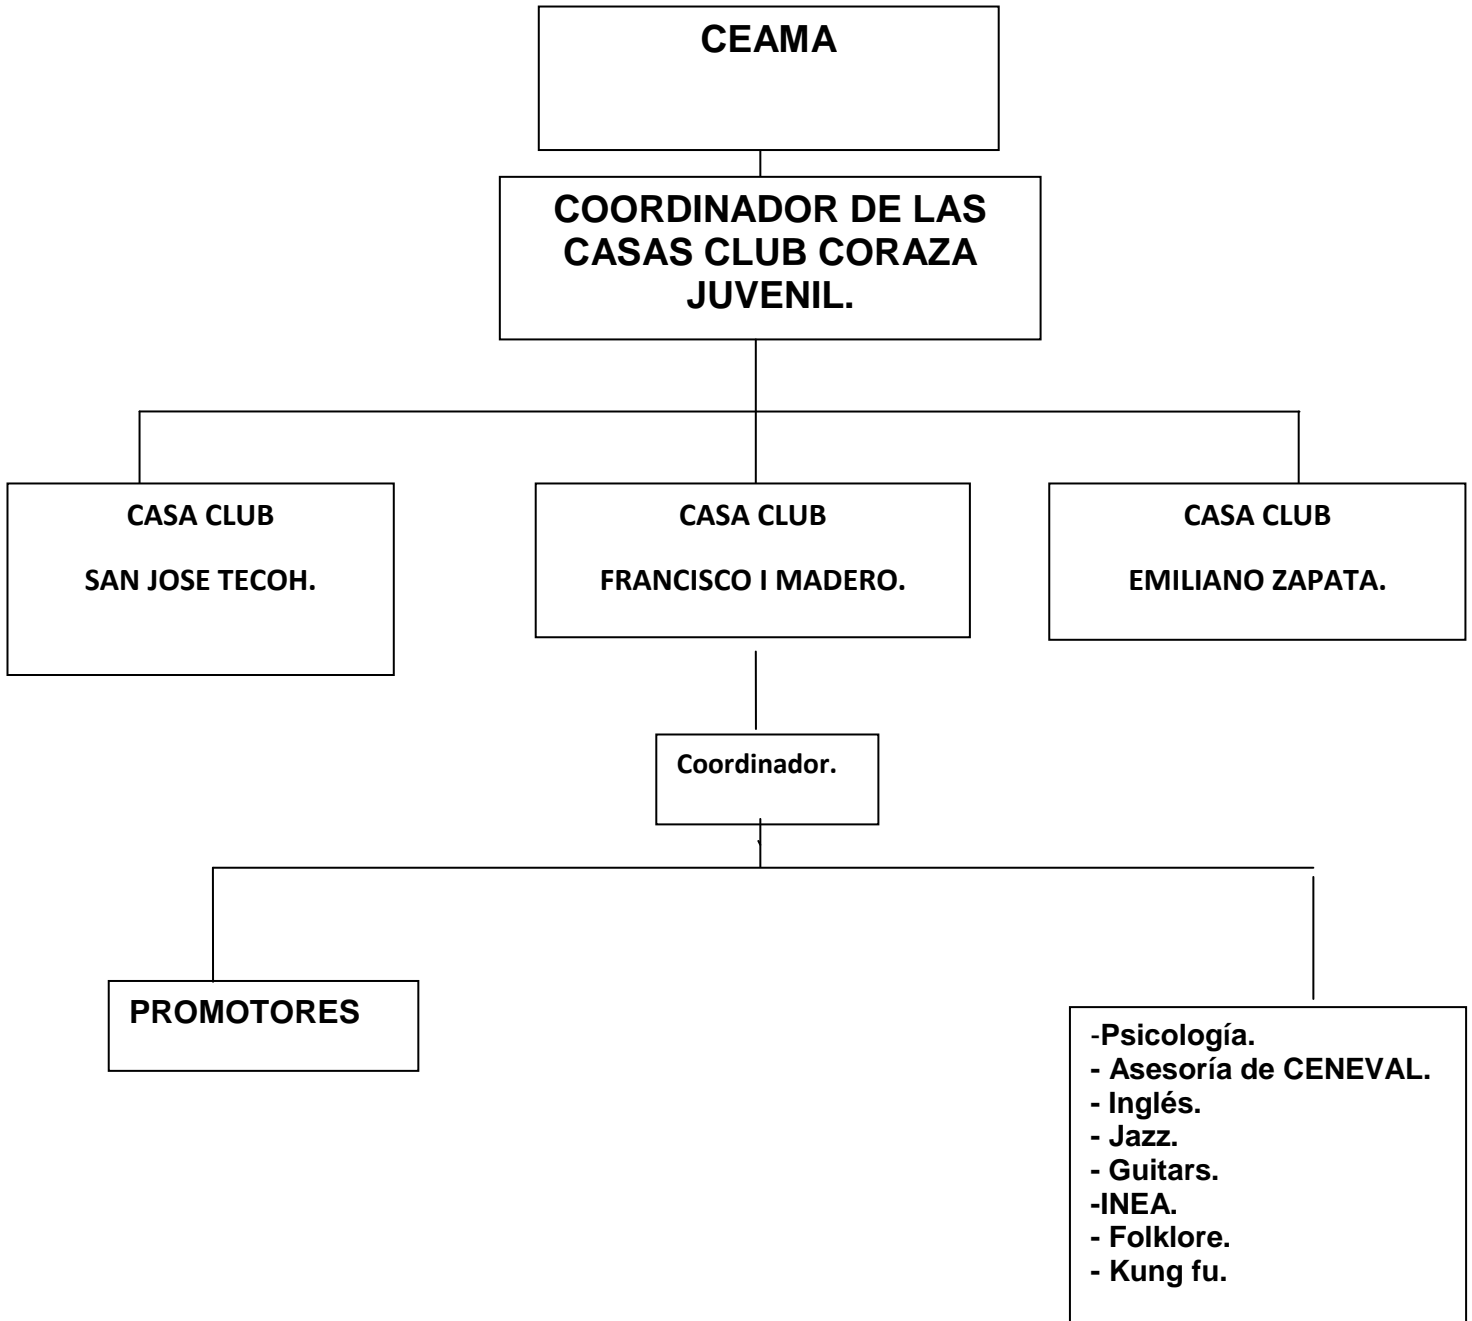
CEAMA

COORDINADOR DE LAS CASAS CLUB CORAZA JUVENIL.

CASA CLUB

SAN JOSE TECOH.

CASA CLUB

FRANCISCO I MADERO.

CASA CLUB

EMILIANO ZAPATA.

Coordinador.

PROMOTORES

-Psicología.
- Asesoría de CENEVAL.
- Inglés.
- Jazz.
- Guitars.
-INEA.
- Folklore.
- Kung fu.